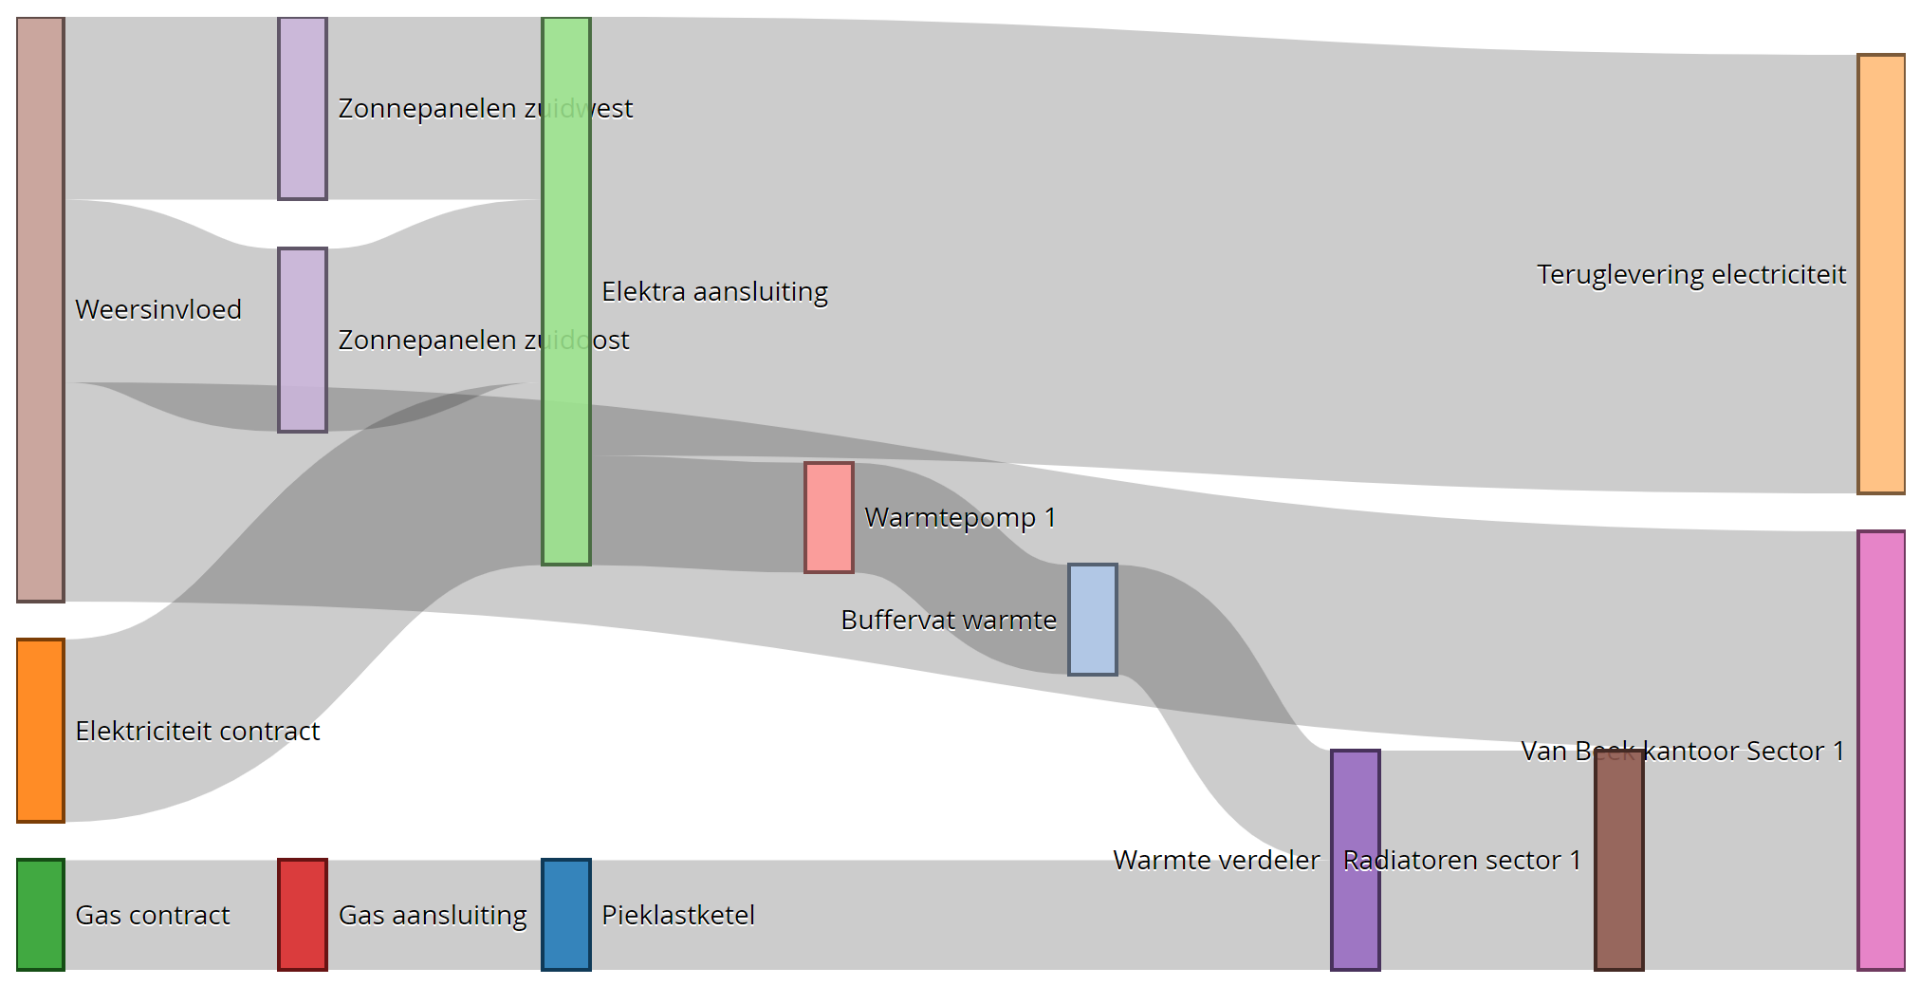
Zonnepanelen zuidwest

Weersinvloed

Zonnepanelen zuidoost

Elektra aansluiting

Teruglevering electriciteit

Warmtepomp 1

Buffervat warmte

Elektriciteit contract

Van Beek kantoor Sector 1

Warmte verdeler

Radiatoren sector 1

Gas contract

Gas aansluiting

Pieklastketel